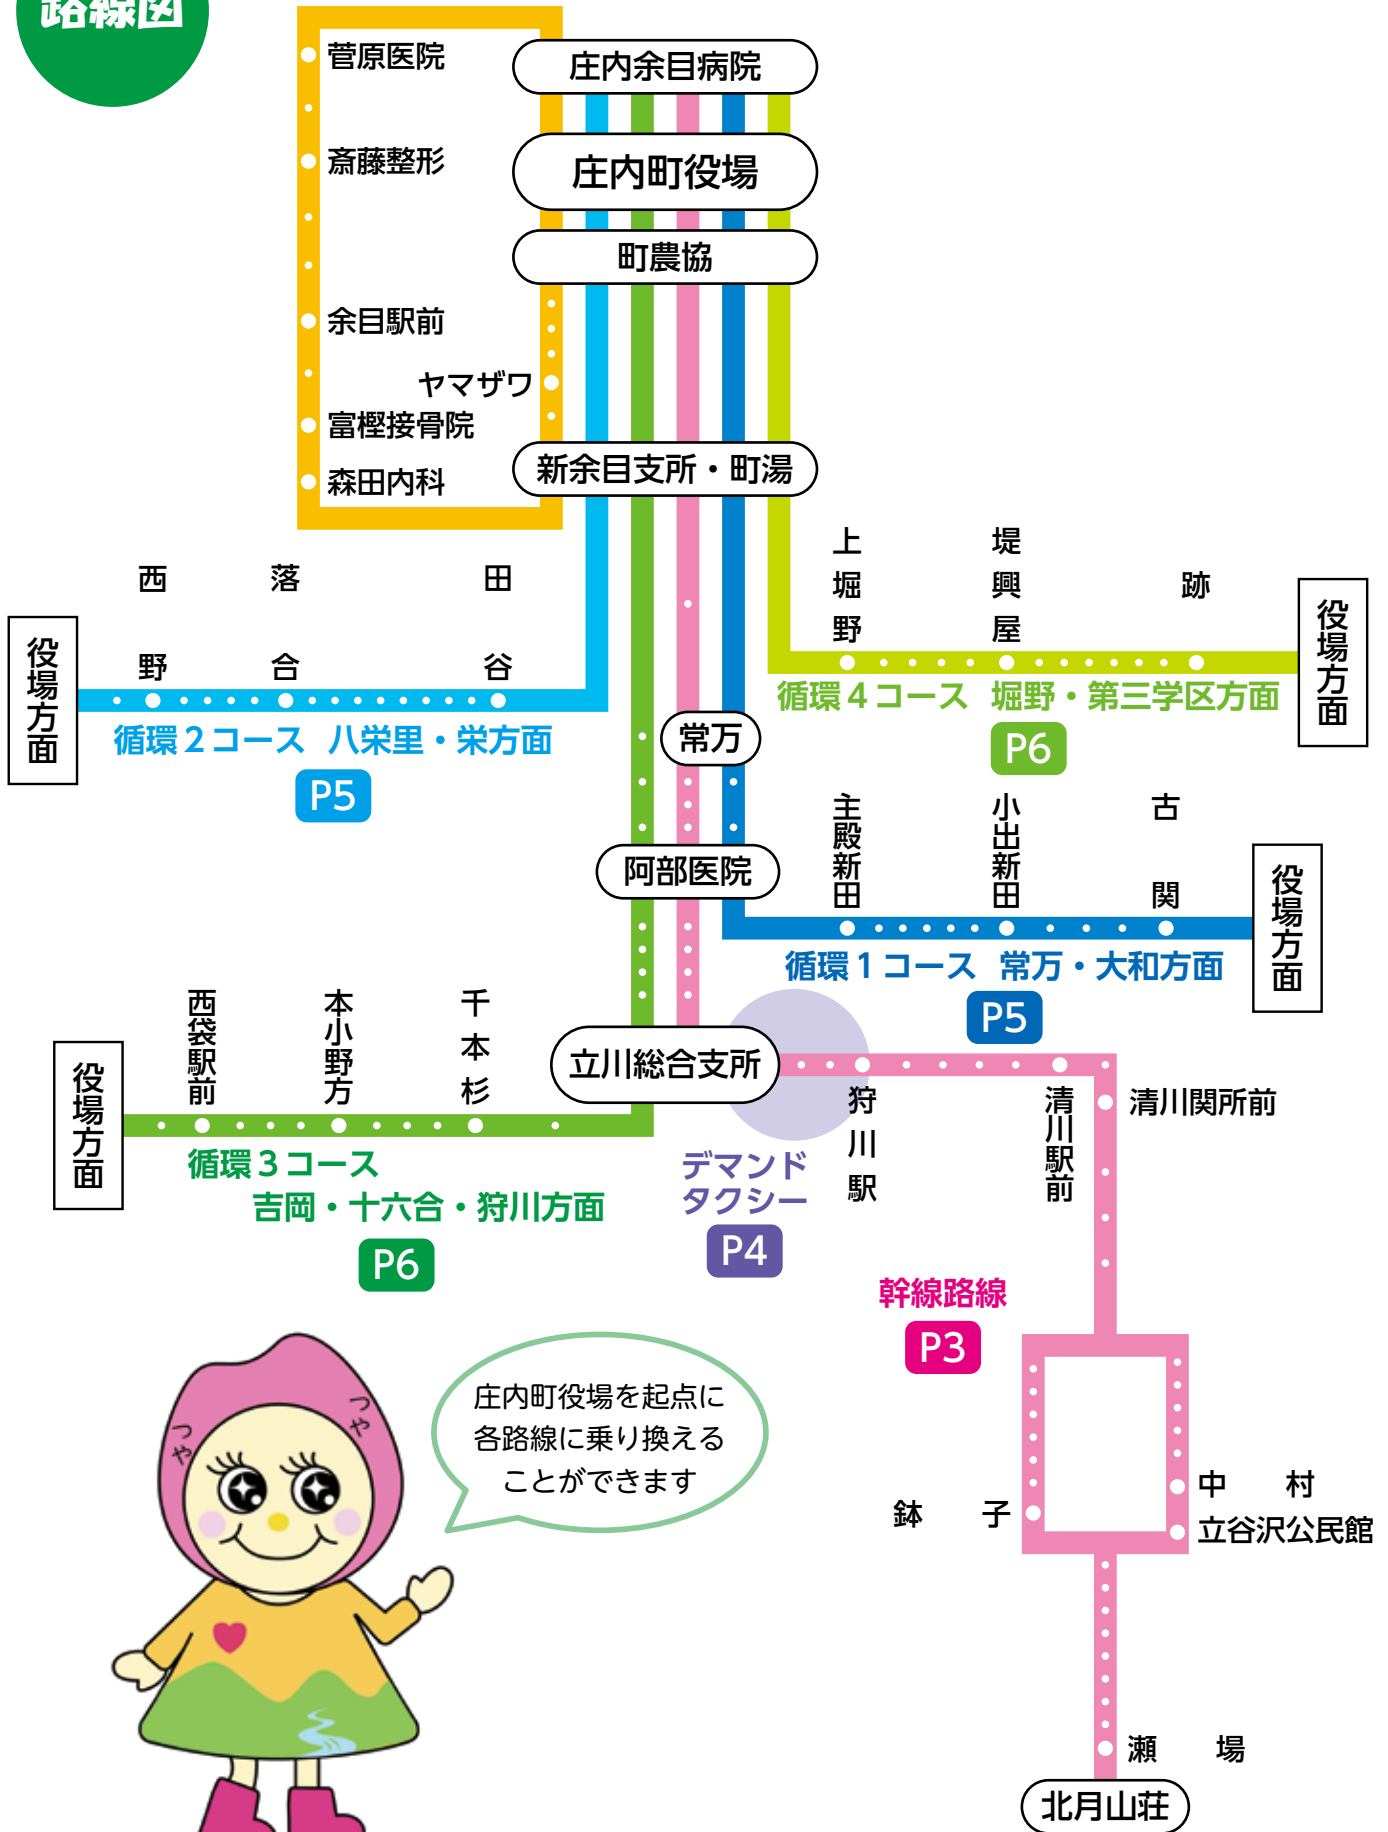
路線図

菅原医院
斎藤整形
余目駅前
ヤマザワ
富樫接骨院
森田内科

庄内余目病院
庄内町役場
町農協
新余目支所・町湯

西野　落合　田谷
役場方面
循環２コース　八栄里・栄方面
P5

上堀野　堤興屋　跡
役場方面
循環４コース　堀野・第三学区方面
P6

常万
主殿新田　小出新田　古関
阿部医院
役場方面
循環１コース　常万・大和方面
P5

西袋駅前　本小野方　千本杉
役場方面
立川総合支所
循環３コース
吉岡・十六合・狩川方面
P6

デマンドタクシー
P4

狩川駅　清川駅前
清川関所前
幹線路線
P3

鉢子
中村
立谷沢公民館
瀬場
北月山荘

つや
つや

庄内町役場を起点に各路線に乗り換えることができます